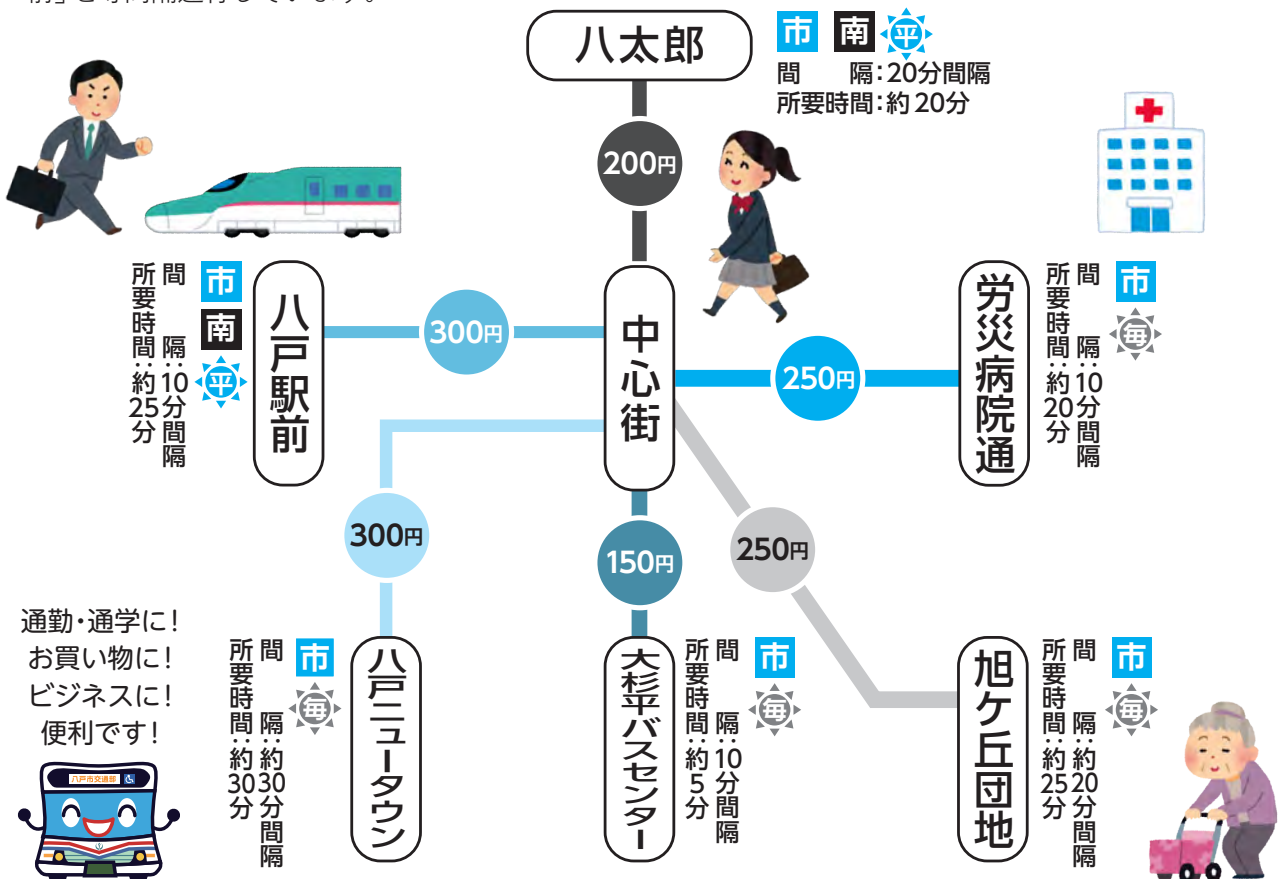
八太郎

市 南 平
間　　隔：20分間隔
所要時間：約20分

200円

八戸駅前
市 南 平
間　隔：10分間隔
所要時間：約25分

300円

中心街

250円

労災病院通
市 毎
間　隔：10分間隔
所要時間：約20分

300円

150円

250円

通勤・通学に！
お買い物に！
ビジネスに！
便利です！

八戸ニュータウン
市 毎
間　隔：約30分間隔
所要時間：約30分

大杉平バスセンター
市 毎
間　隔：10分間隔
所要時間：約5分

旭ケ丘団地
市 毎
間　隔：約20分間隔
所要時間：約25分

八戸市交通部